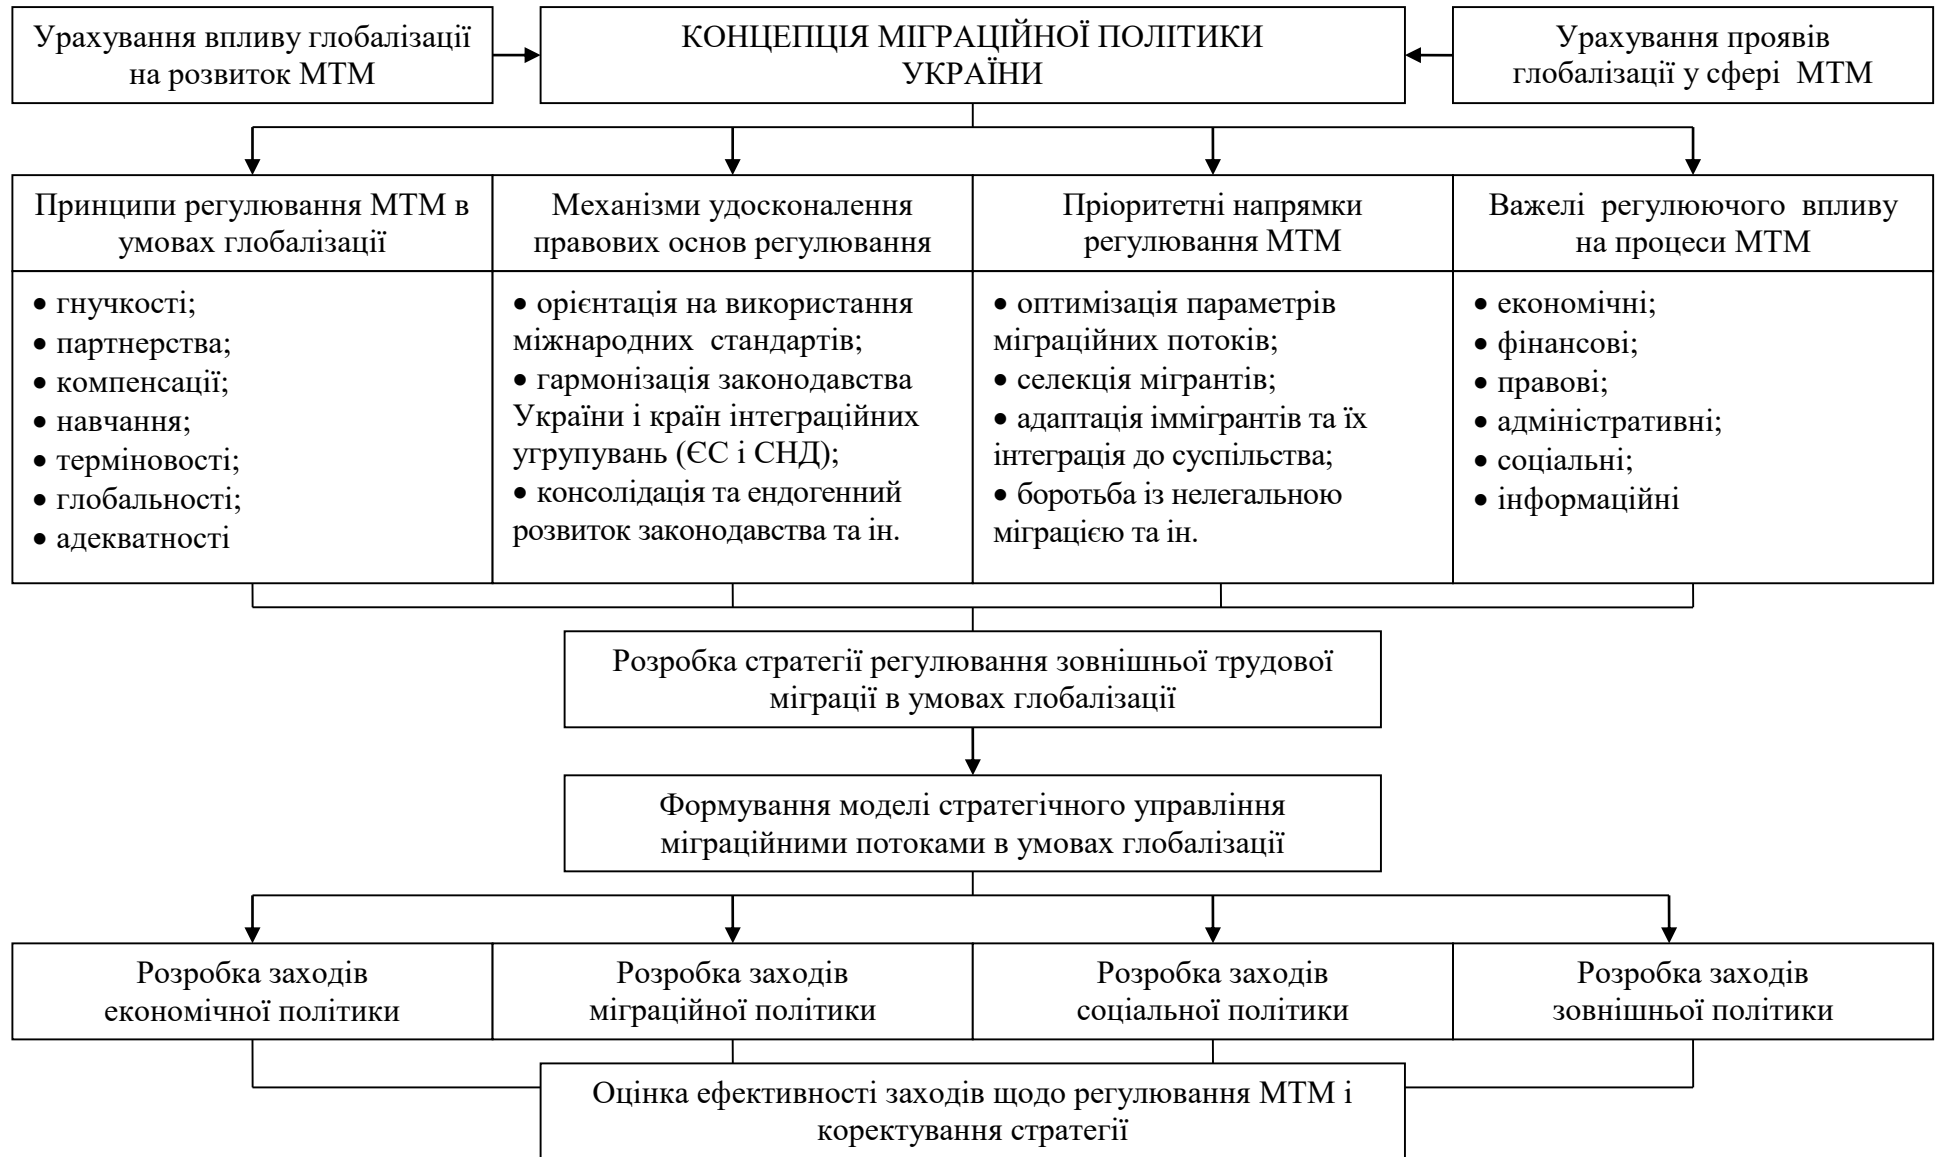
Урахування впливу глобалізації на розвиток МТМ

КОНЦЕПЦІЯ МІГРАЦІЙНОЇ ПОЛІТИКИ УКРАЇНИ

Урахування проявів глобалізації у сфері МТМ

Принципи регулювання МТМ в умовах глобалізації

• гнучкості;
• партнерства;
• компенсації;
• навчання;
• терміновості;
• глобальності;
• адекватності

Механізми удосконалення правових основ регулювання

• орієнтація на використання міжнародних стандартів;
• гармонізація законодавства України і країн інтеграційних угрупувань (ЄС і СНД);
• консолідація та ендогенний розвиток законодавства та ін.

Пріоритетні напрямки регулювання МТМ

• оптимізація параметрів міграційних потоків;
• селекція мігрантів;
• адаптація іммігрантів та їх інтеграція до суспільства;
• боротьба із нелегальною міграцією та ін.

Важелі регулюючого впливу на процеси МТМ

• економічні;
• фінансові;
• правові;
• адміністративні;
• соціальні;
• інформаційні

Розробка стратегії регулювання зовнішньої трудової міграції в умовах глобалізації

Формування моделі стратегічного управління міграційними потоками в умовах глобалізації

Розробка заходів економічної політики

Розробка заходів міграційної політики

Розробка заходів соціальної політики

Розробка заходів зовнішньої політики

Оцінка ефективності заходів щодо регулювання МТМ і коректування стратегії